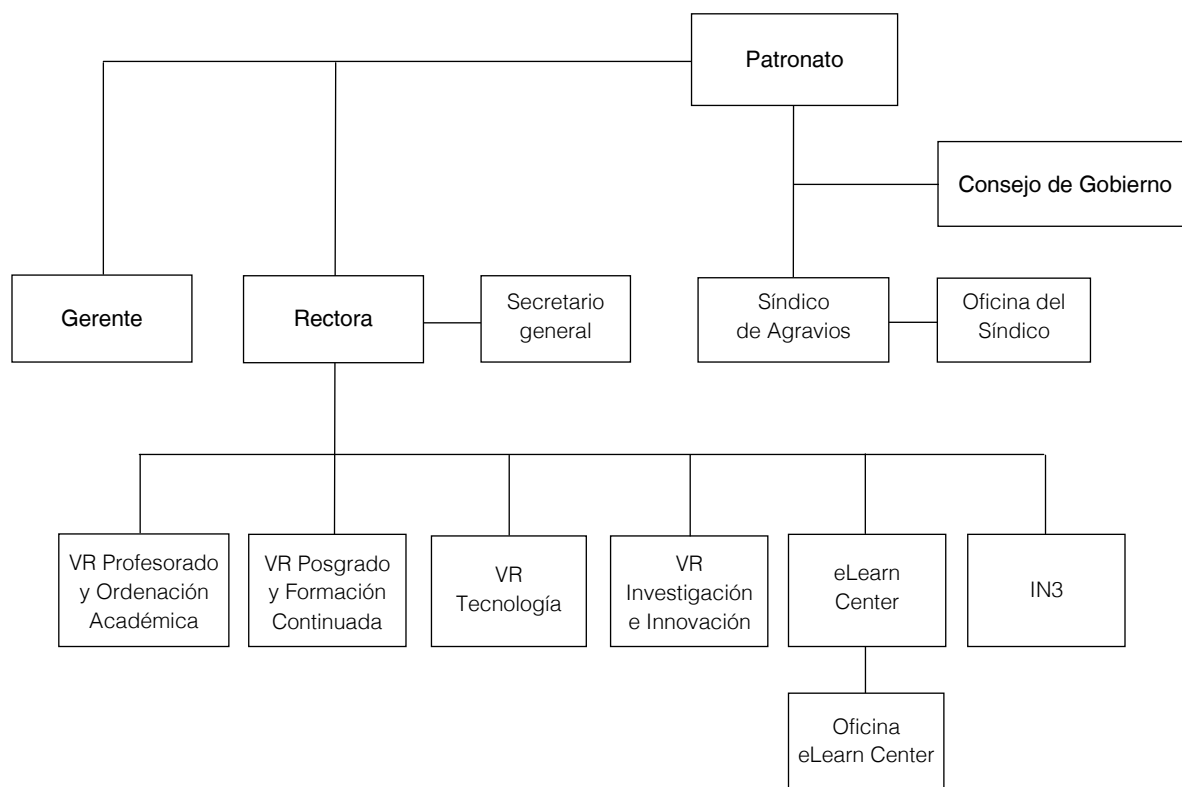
Patronato

Consejo de Gobierno

Gerente

Rectora

Secretario general

Síndico de Agravios

Oficina del Síndico

VR Profesorado y Ordenación Académica

VR Posgrado y Formación Continuada

VR Tecnología

VR Investigación e Innovación

eLearn Center

IN3

Oficina eLearn Center